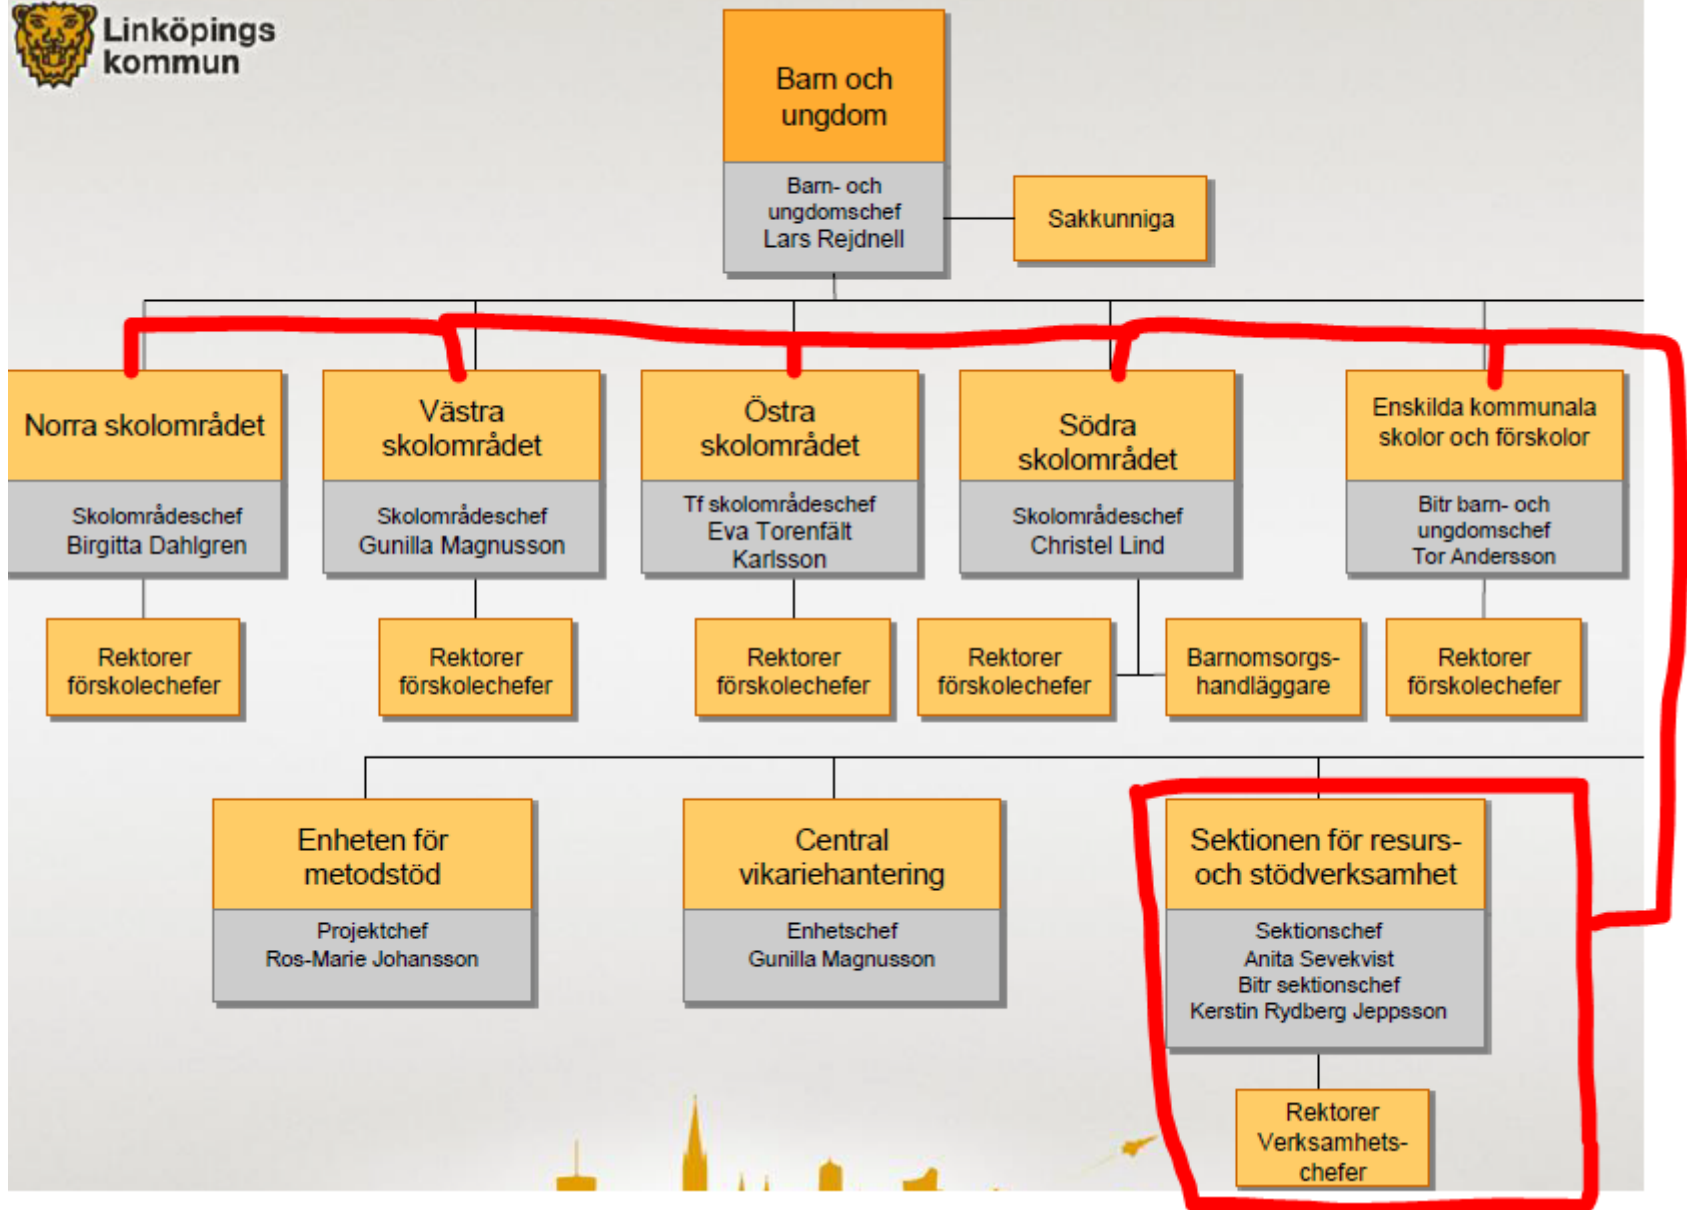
Linköpings kommun

Barn och ungdom

Barn- och ungdomschef Lars Rejdnell

Sakkunniga

Norra skolområdet

Skolområdeschef Birgitta Dahlgren

Västra skolområdet

Skolområdeschef Gunilla Magnusson

Östra skolområdet

Tf skolområdeschef Eva Torenfält Karlsson

Södra skolområdet

Skolområdeschef Christel Lind

Enskilda kommunala skolor och förskolor

Bitr barn- och ungdomschef Tor Andersson

Rektorer förskolechefer

Rektorer förskolechefer

Rektorer förskolechefer

Rektorer förskolechefer

Barnomsorgshandläggare

Rektorer förskolechefer

Enheten för metodstöd

Projektchef Ros-Marie Johansson

Central vikariehantering

Enhetschef Gunilla Magnusson

Sektionen för resurs- och stödverksamhet

Sektionschef Anita Sevekvist Bitr sektionschef Kerstin Rydberg Jeppsson

Rektorer Verksamhetschefer